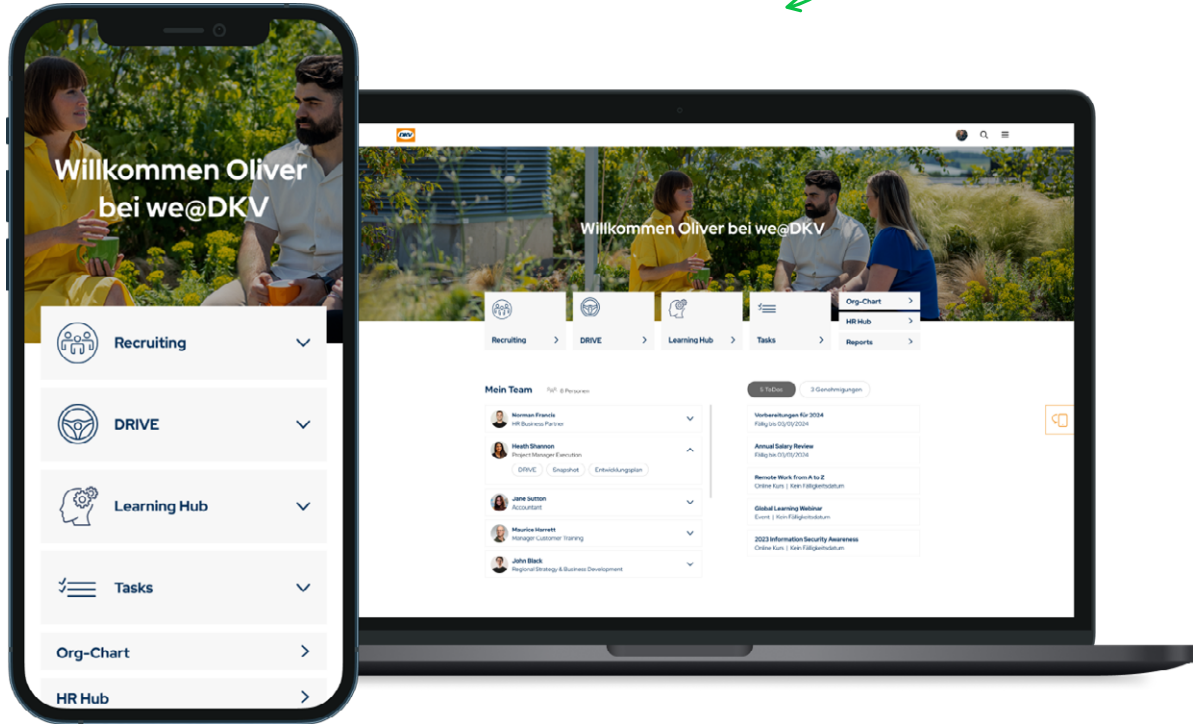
Willkommen Oliver bei we@DKV

Recruiting

DRIVE

Learning Hub

Tasks

Org-Chart

HR Hub

DKV

Willkommen Oliver bei we@DKV

Recruiting

DRIVE

Learning Hub

Tasks

Org-Chart

HR Hub

Reports

Mein Team 6 Personen

Norman Francis
HR Business Partner

Heath Shannon
Project Manager Execution

DRIVE Snapshot Entwicklungsplan

Jane Sutton
Accountant

Maurice Harrett
Manager Customer Training

John Black
Regional Strategy & Business Development

5 ToDos 3 Genehmigungen

Vorbereitungen für 2024
Fällig bis 03/01/2024

Annual Salary Review
Fällig bis 03/01/2024

Remote Work from A to Z
Online Kurs | Kein Fälligkeitsdatum

Global Learning Webinar
Event | Kein Fälligkeitsdatum

2023 Information Security Awareness
Online Kurs | Kein Fälligkeitsdatum